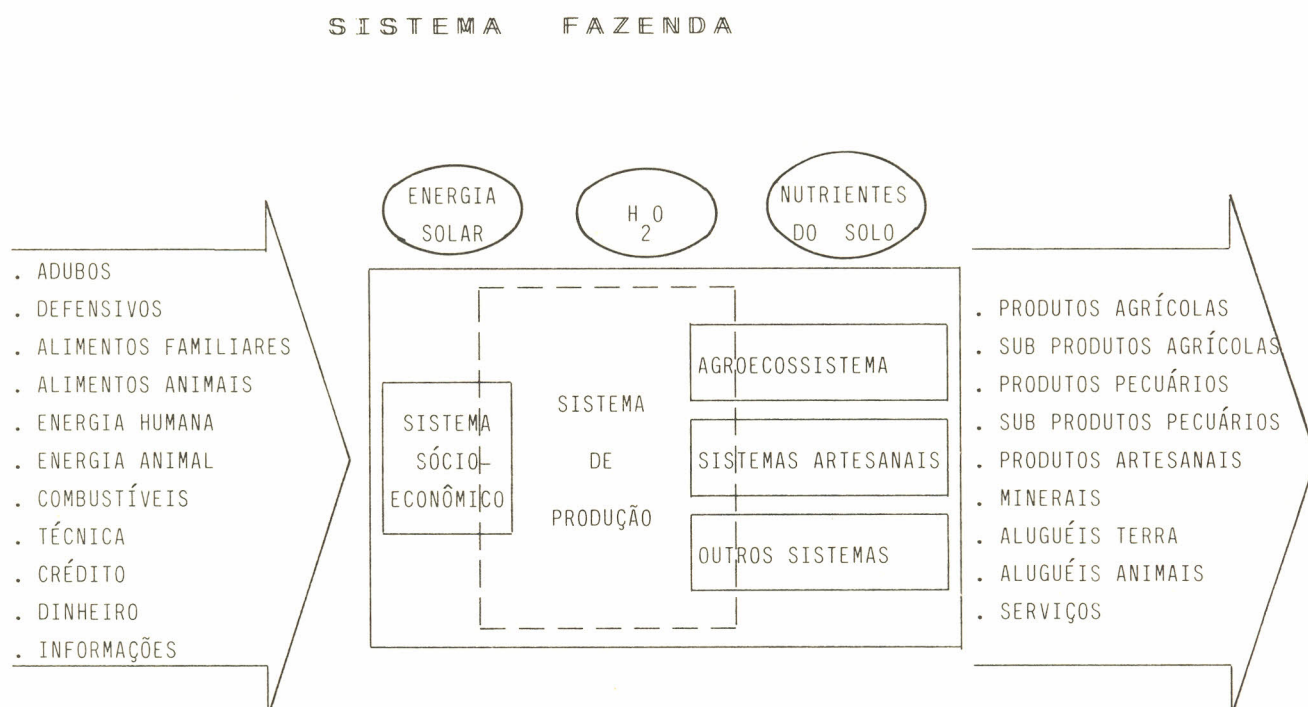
SISTEMA FAZENDA

ENERGIA SOLAR

$H_2O$

NUTRIENTES DO SOLO

. ADUBOS
. DEFENSIVOS
. ALIMENTOS FAMILIARES
. ALIMENTOS ANIMAIS
. ENERGIA HUMANA
. ENERGIA ANIMAL
. COMBUSTÍVEIS
. TÉCNICA
. CRÉDITO
. DINHEIRO
. INFORMAÇÕES

SISTEMA SÓCIO ECONÔMICO

SISTEMA DE PRODUÇÃO

AGROECOSSISTEMA

SISTEMAS ARTESANAIS

OUTROS SISTEMAS

. PRODUTOS AGRÍCOLAS
. SUB PRODUTOS AGRÍCOLAS
. PRODUTOS PECUÁRIOS
. SUB PRODUTOS PECUÁRIOS
. PRODUTOS ARTESANAIS
. MINERAIS
. ALUGUÉIS TERRA
. ALUGUÉIS ANIMAIS
. SERVIÇOS